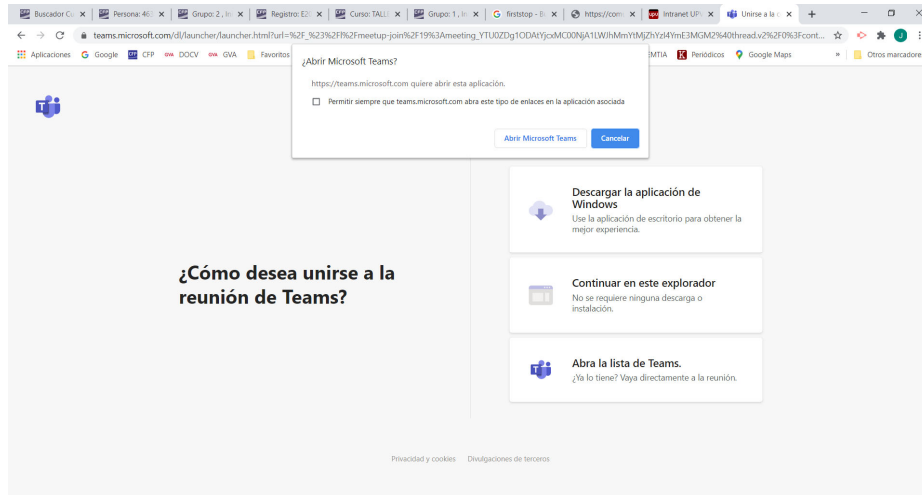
Buscador C | Persona: 46 | Grupo: 2 , | Registro: E | Curso: TALL | Grupo: 1 , | firststop - | https://com | Intranet UP | Unirse a la | +

teams.microsoft.com/dl/launcher/launcher.html?url=%2F_%23%2Fl%2Fmeetup-join%2F19%3Ameeting_YTU0ZDg1ODAtYjcxMC00NjA1LWJhMmYtMjZhYzI4YmE3MGM2%40thread.v2%2F0%3Fcont...

Aplicaciones | Google | CFP | DOCV | GVA | Favoritos | EMTIA | Periódicos | Google Maps | » | Otros marcadores

¿Abrir Microsoft Teams?

https://teams.microsoft.com quiere abrir esta aplicación.

Permitir siempre que teams.microsoft.com abra este tipo de enlaces en la aplicación asociada

Abrir Microsoft Teams | Cancelar

¿Cómo desea unirse a la reunión de Teams?

Descargar la aplicación de Windows
Use la aplicación de escritorio para obtener la mejor experiencia.

Continuar en este explorador
No se requiere ninguna descarga o instalación.

Abra la lista de Teams.
¿Ya lo tiene? Vaya directamente a la reunión.

Privacidad y cookies Divulgaciones de terceros